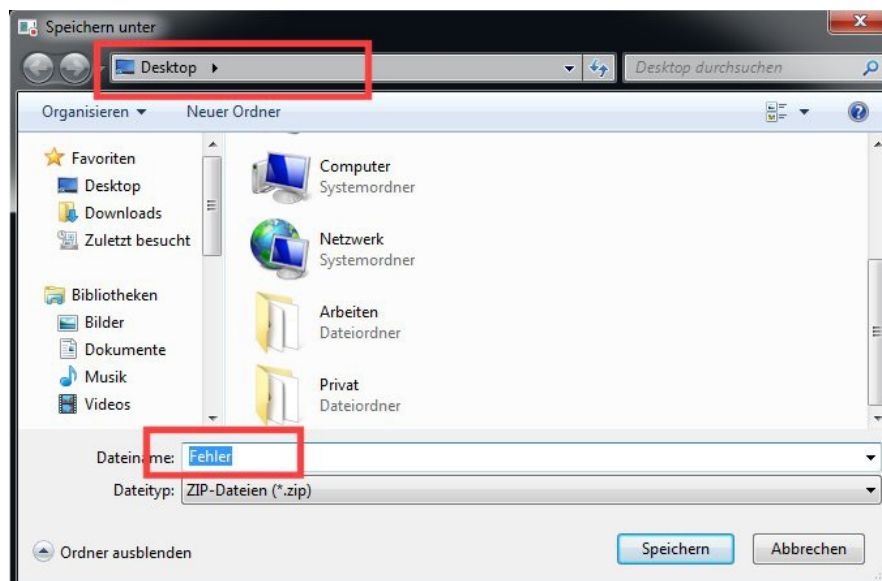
Speichern unter

Desktop

Desktop durchsuchen

Organisieren ▾ Neuer Ordner

Favoriten
Desktop
Downloads
Zuletzt besucht

Bibliotheken
Bilder
Dokumente
Musik
Videos

Computer
Systemordner

Netzwerk
Systemordner

Arbeiten
Dateiordner

Privat
Dateiordner

Dateiname: Fehler

Dateityp: ZIP-Dateien (*.zip)

Ordner ausblenden

Speichern Abbrechen